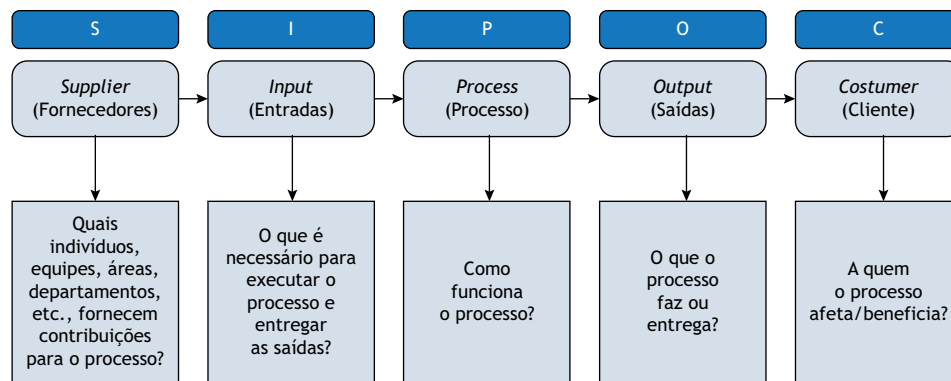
S

Supplier (Fornecedores)

Quais indivíduos, equipes, áreas, departamentos, etc., fornecem contribuições para o processo?

I

Input (Entradas)

O que é necessário para executar o processo e entregar as saídas?

P

Process (Processo)

Como funciona o processo?

O

Output (Saídas)

O que o processo faz ou entrega?

C

Costumer (Cliente)

A quem o processo afeta/beneficia?